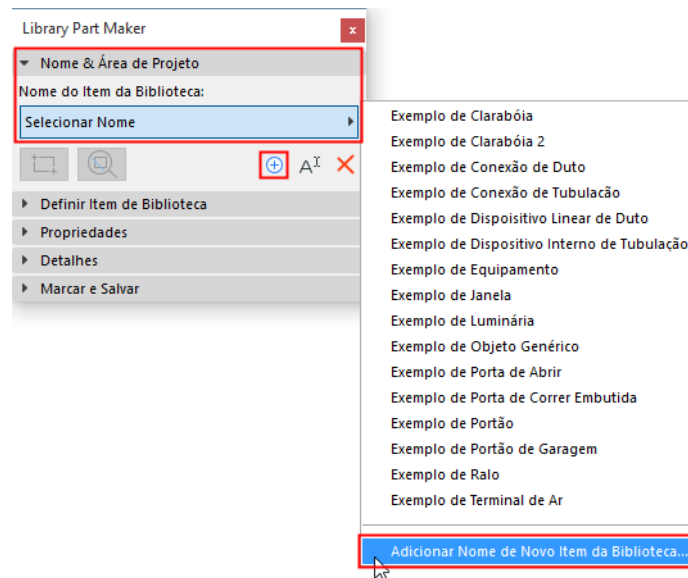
Library Part Maker

Nome & Área de Projeto

Nome do Item da Biblioteca:

Selecionar Nome

Definir Item de Biblioteca

Propriedades

Detalhes

Marcar e Salvar

Exemplo de Clarabóia
Exemplo de Clarabóia 2
Exemplo de Conexão de Duto
Exemplo de Conexão de Tubulação
Exemplo de Dispositivo Linear de Duto
Exemplo de Dispositivo Interno de Tubulaçã
Exemplo de Equipamento
Exemplo de Janela
Exemplo de Luminária
Exemplo de Objeto Genérico
Exemplo de Porta de Abrir
Exemplo de Porta de Correr Embutida
Exemplo de Portão
Exemplo de Portão de Garagem
Exemplo de Ralo
Exemplo de Terminal de Ar

Adicionar Nome de Novo Item da Biblioteca...